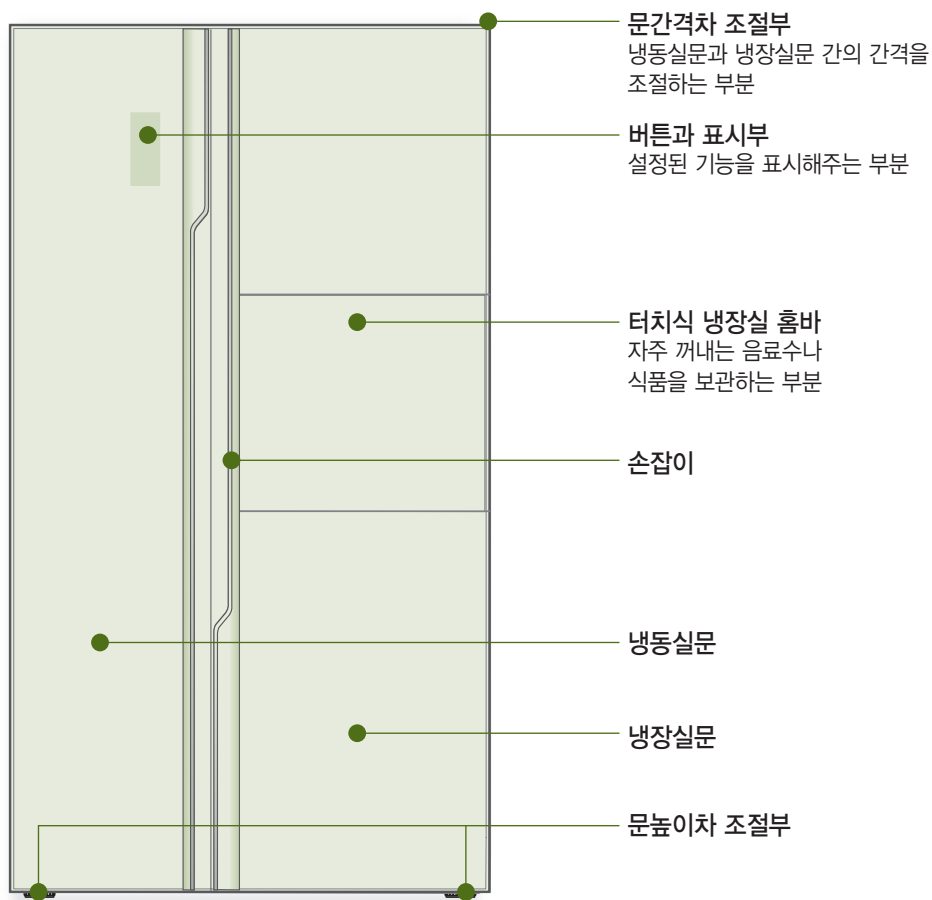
문간격차 조절부
냉동실문과 냉장실문 간의 간격을 조절하는 부분

버튼과 표시부
설정된 기능을 표시해주는 부분

터치식 냉장실 홈바
자주 꺼내는 음료수나 식품을 보관하는 부분

손잡이

냉동실문

냉장실문

문높이차 조절부